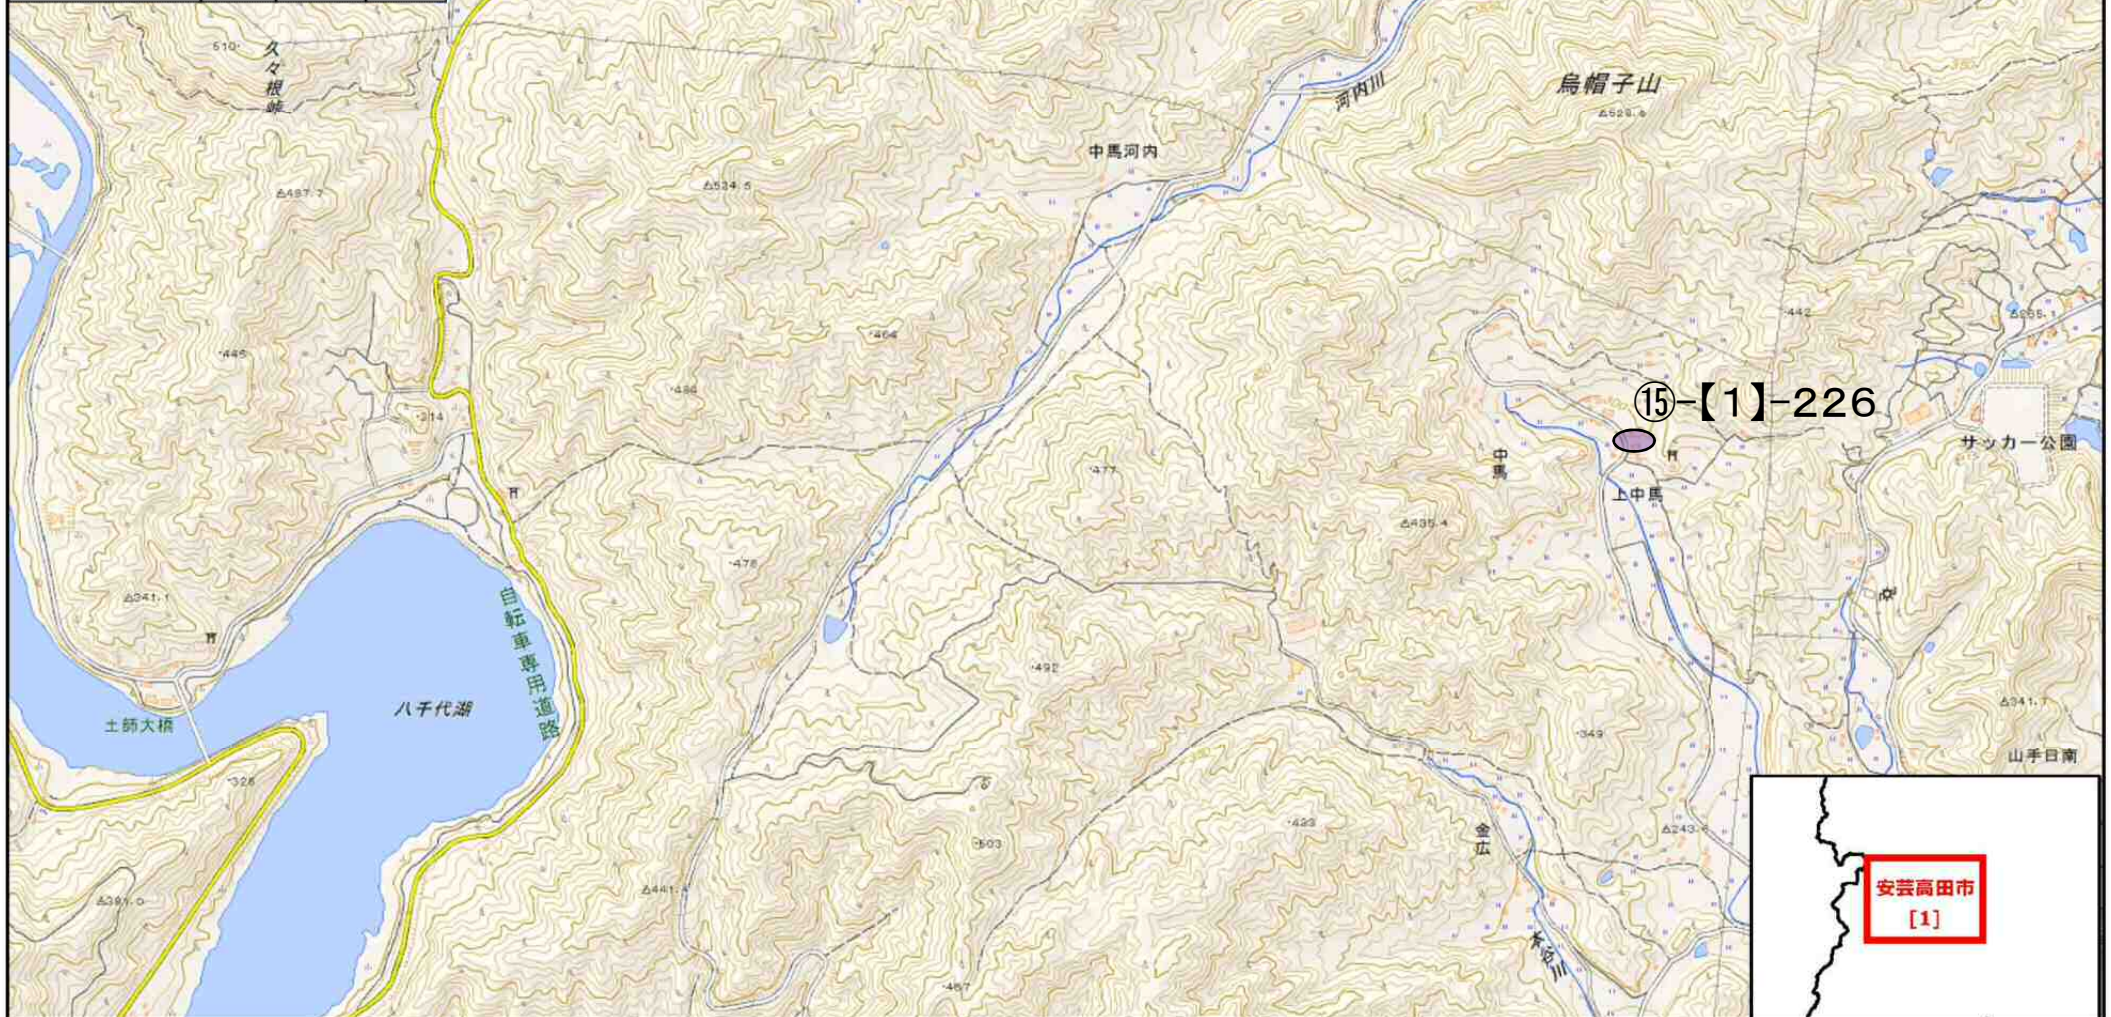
510
久々根峠
烏帽子山
河内川
△528.6
中馬河内
△487.7
△534.5
442
△255.1
464
445
436
⑮-【1】-226
214
サッカー公園
中馬
上中馬
477
△435.4
478
自転車専用道路
△341.1
492
八千代湖
土師大橋
349
△341.7
山手日南
326
433
金広
△243.6
503
△441.4
△391.0
467
安芸高田市
[1]